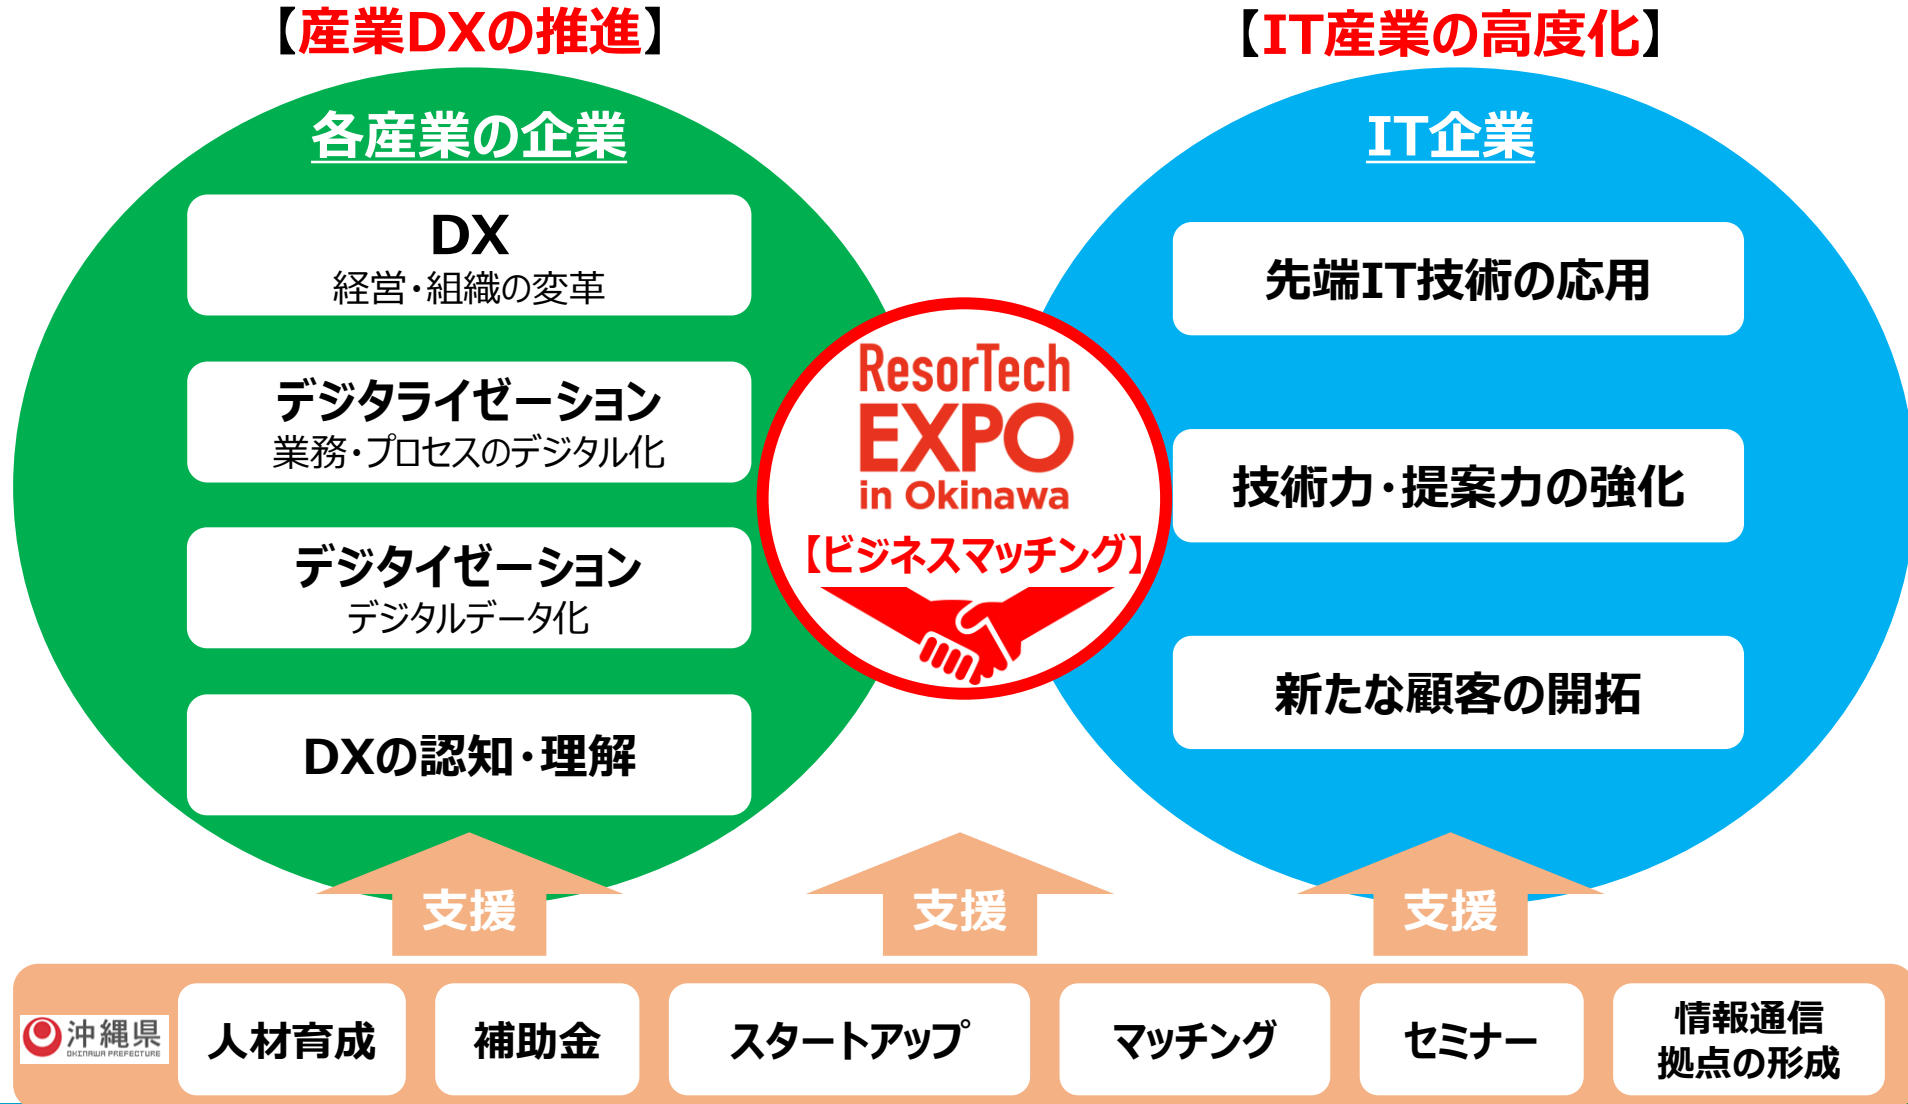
【産業DXの推進】

各産業の企業

DX
経営・組織の変革

デジタライゼーション
業務・プロセスのデジタル化

デジタイゼーション
デジタルデータ化

DXの認知・理解

【IT産業の高度化】

IT企業

先端IT技術の応用

技術力・提案力の強化

新たな顧客の開拓

ResorTech EXPO in Okinawa
【ビジネスマッチング】

支援

支援

支援

沖縄県 OKINAWA PREFECTURE

人材育成

補助金

スタートアップ

マッチング

セミナー

情報通信拠点の形成